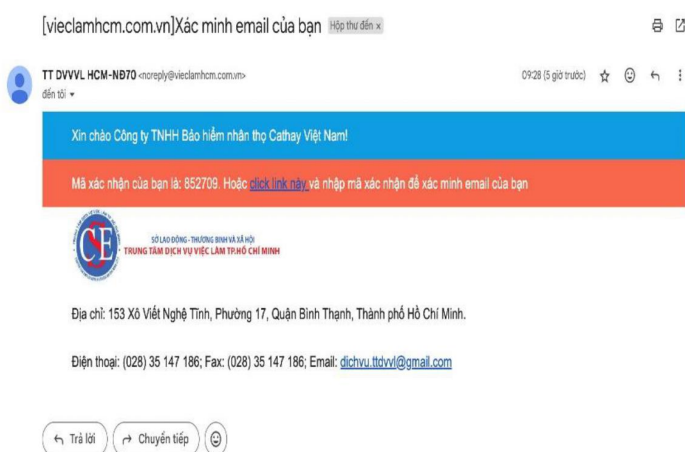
[vieclamhcm.com.vn]Xác minh email của bạn Hộp thư đến ×

TT DVVVL HCM-NĐ70 <noreply@vieclamhcm.com.vn>
đến tôi ▾

09:28 (5 giờ trước)

Xin chào Công ty TNHH Bảo hiểm nhân thọ Cathay Việt Nam!

Mã xác nhận của bạn là: 852709. Hoặc click link này và nhập mã xác nhận để xác minh email của bạn

CSE
SỞ LAO ĐỘNG - THƯƠNG BINH VÀ XÃ HỘI
TRUNG TÂM DỊCH VỤ VIỆC LÀM TP.HỒ CHÍ MINH

Địa chỉ: 153 Xô Viết Nghệ Tĩnh, Phường 17, Quận Bình Thạnh, Thành phố Hồ Chí Minh.

Điện thoại: (028) 35 147 186; Fax: (028) 35 147 186; Email: dichvu.ttdvvl@gmail.com

Trả lời
Chuyển tiếp